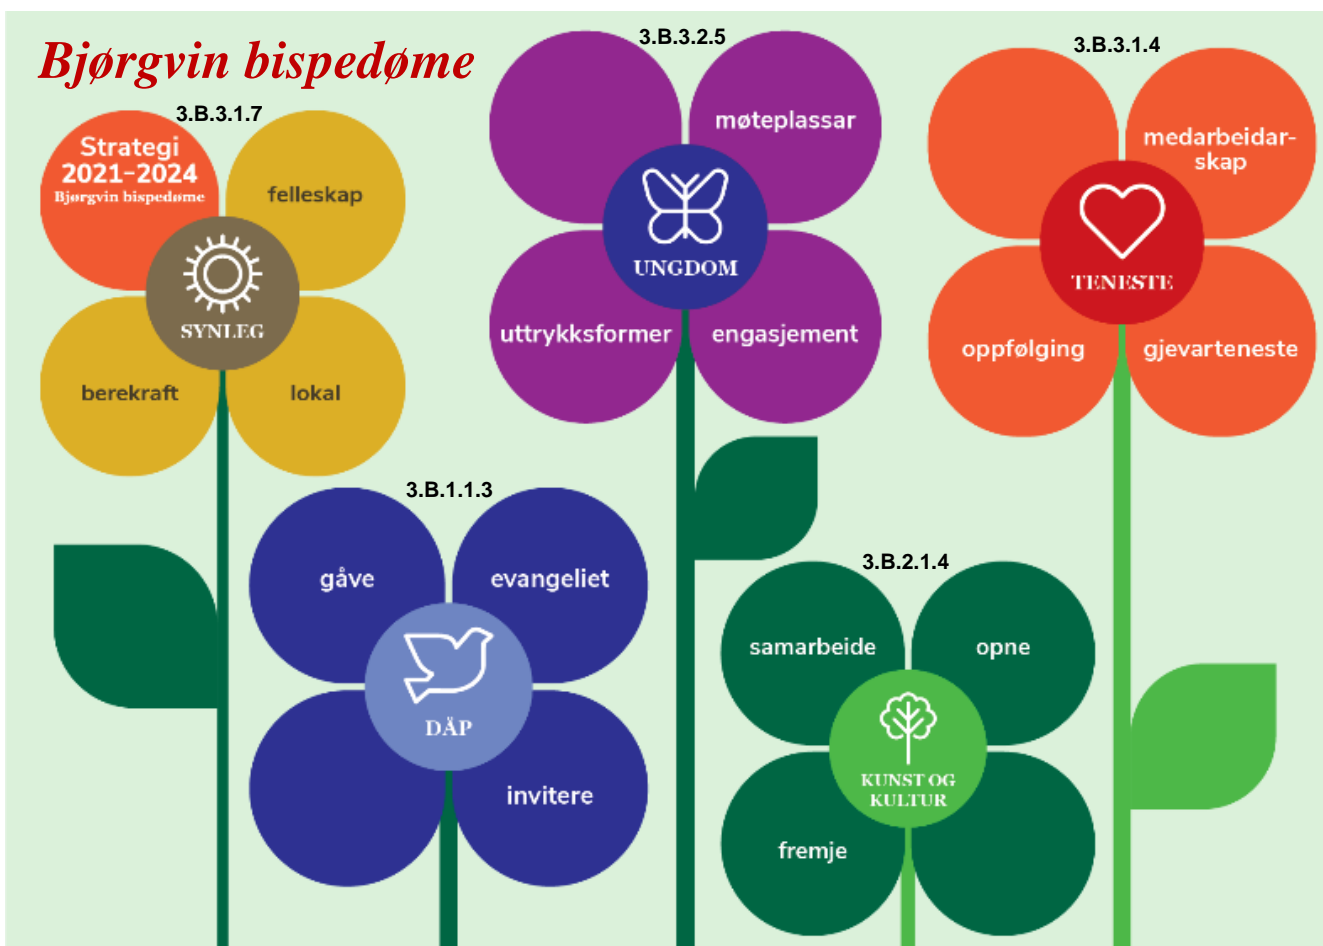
Bjørgvin bispedøme

3.B.3.1.7

Strategi 2021–2024 Bjørgvin bispedøme

felleskap

SYNLEG

berekraft

lokal

3.B.3.2.5

møteplassar

UNGDOM

uttrykksformer

engasjement

3.B.3.1.4

medarbeidarskap

TENESTE

oppfølging

gjevarteneste

3.B.1.1.3

gåve

evangeliet

DÅP

invitere

3.B.2.1.4

samarbeide

opne

KUNST OG KULTUR

fremje